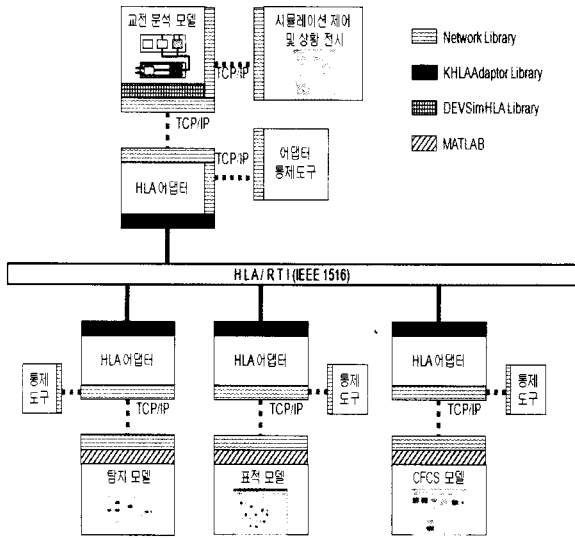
교전 분석 모델

TCP/IP

시뮬레이션 제어 및 상황 전시

Network Library

KHLAAdaptor Library

DEVSimHLA Library

MATLAB

TCP/IP

TCP/IP

HLA 어댑터

어댑터 통제도구

HLA/RTI (IEEE 1516)

HLA 어댑터

HLA 어댑터

HLA 어댑터

통제 도구

통제 도구

통제 도구

TCP/IP

TCP/IP

TCP/IP

탐지 모델

표적 모델

CFCS 모델